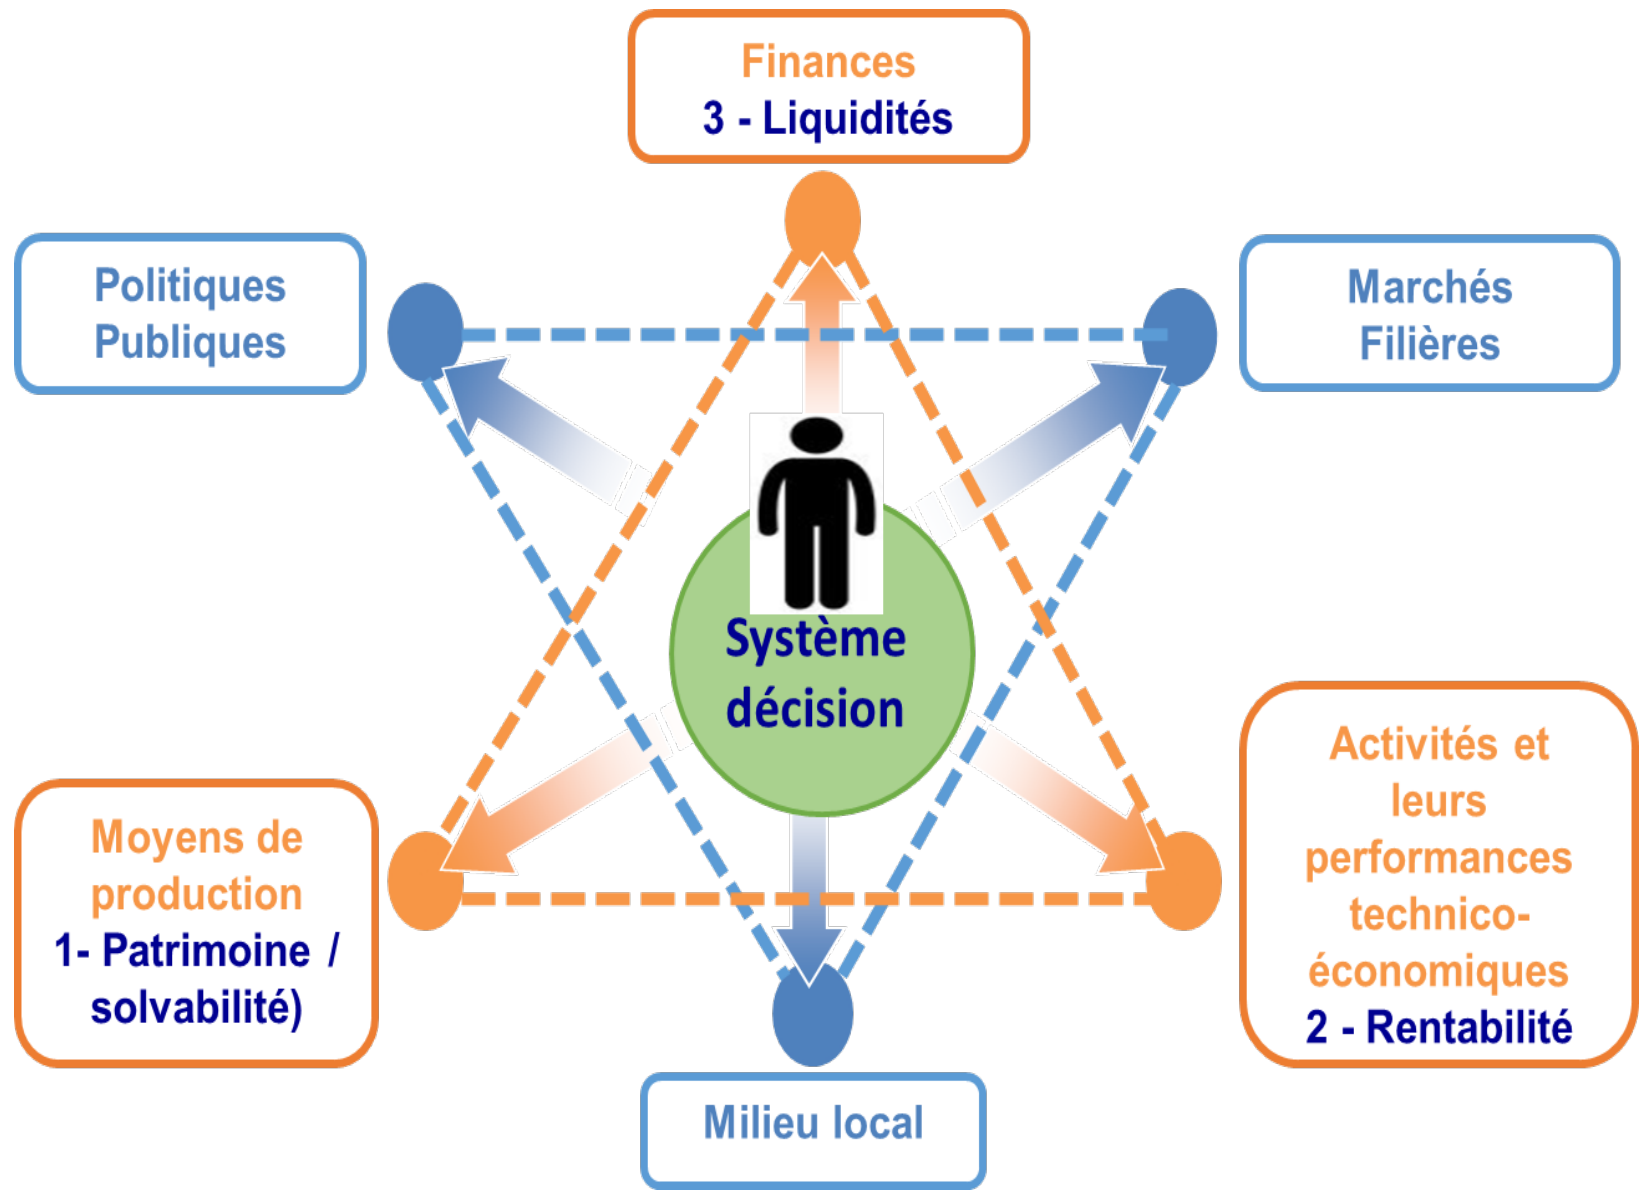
Finances
3 - Liquidités

Politiques Publiques

Marchés Filières

Système décision

Moyens de production
1- Patrimoine / solvabilité)

Activités et leurs performances technico-économiques
2 - Rentabilité

Milieu local